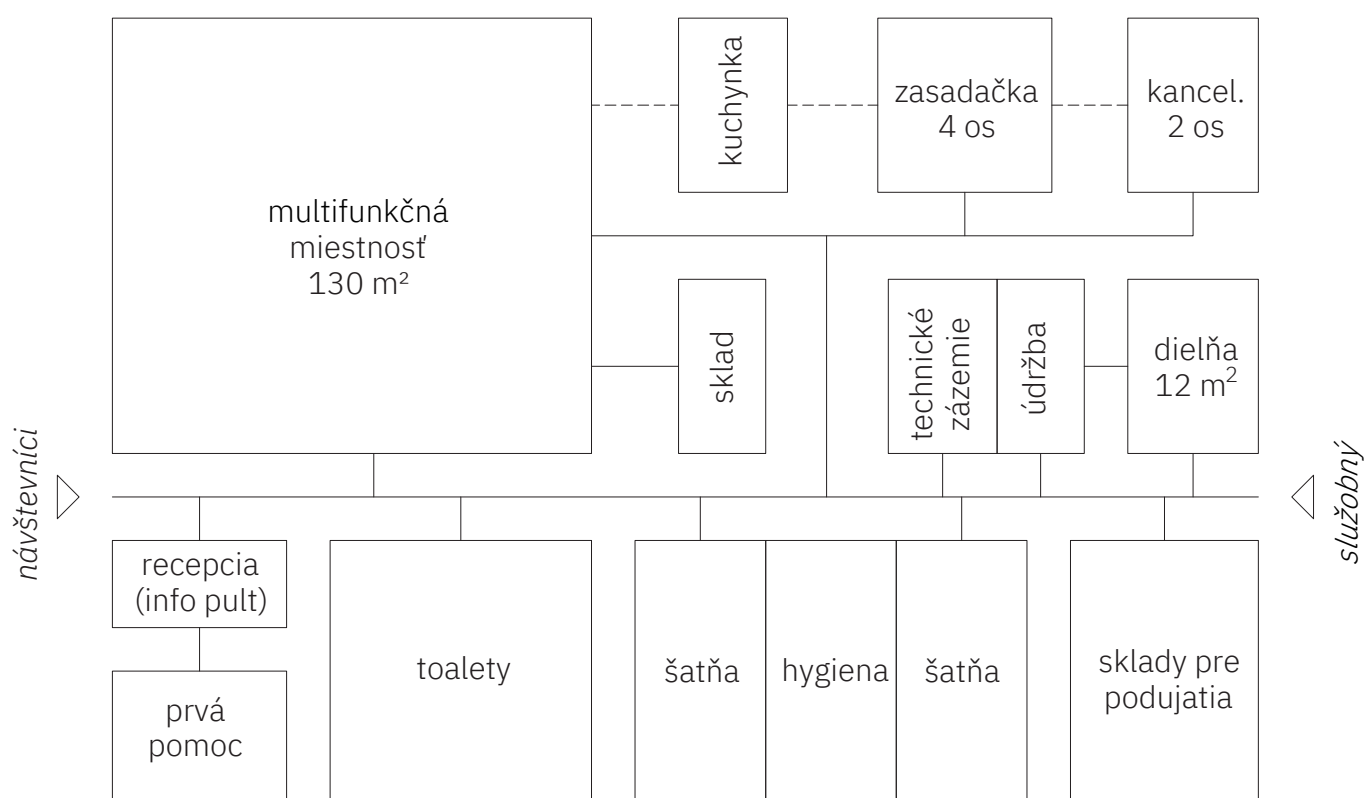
multifunkčná miestnosť 130 m²

kuchynka

zasadačka 4 os

kancel. 2 os

sklad

technické zázemie

údržba

dielňa 12 $m^2$

návštevníci

služobný

recepcia (info pult)

prvá pomoc

toalety

šatňa

hygiena

šatňa

sklady pre podujatia